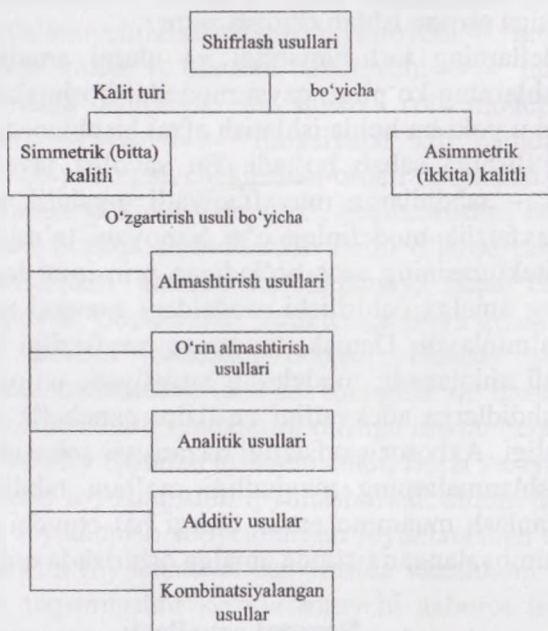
Shifrlash usullari

Kalit turi

bo'yicha

Simmetrik (bitta) kalitli

Asimmetrik (ikkita) kalitli

O'zgartirish usuli bo'yicha

Almashtirish usullari

O'rin almashtirish usullari

Analitik usullari

Additiv usullar

Kombinatsiyalangan usullar